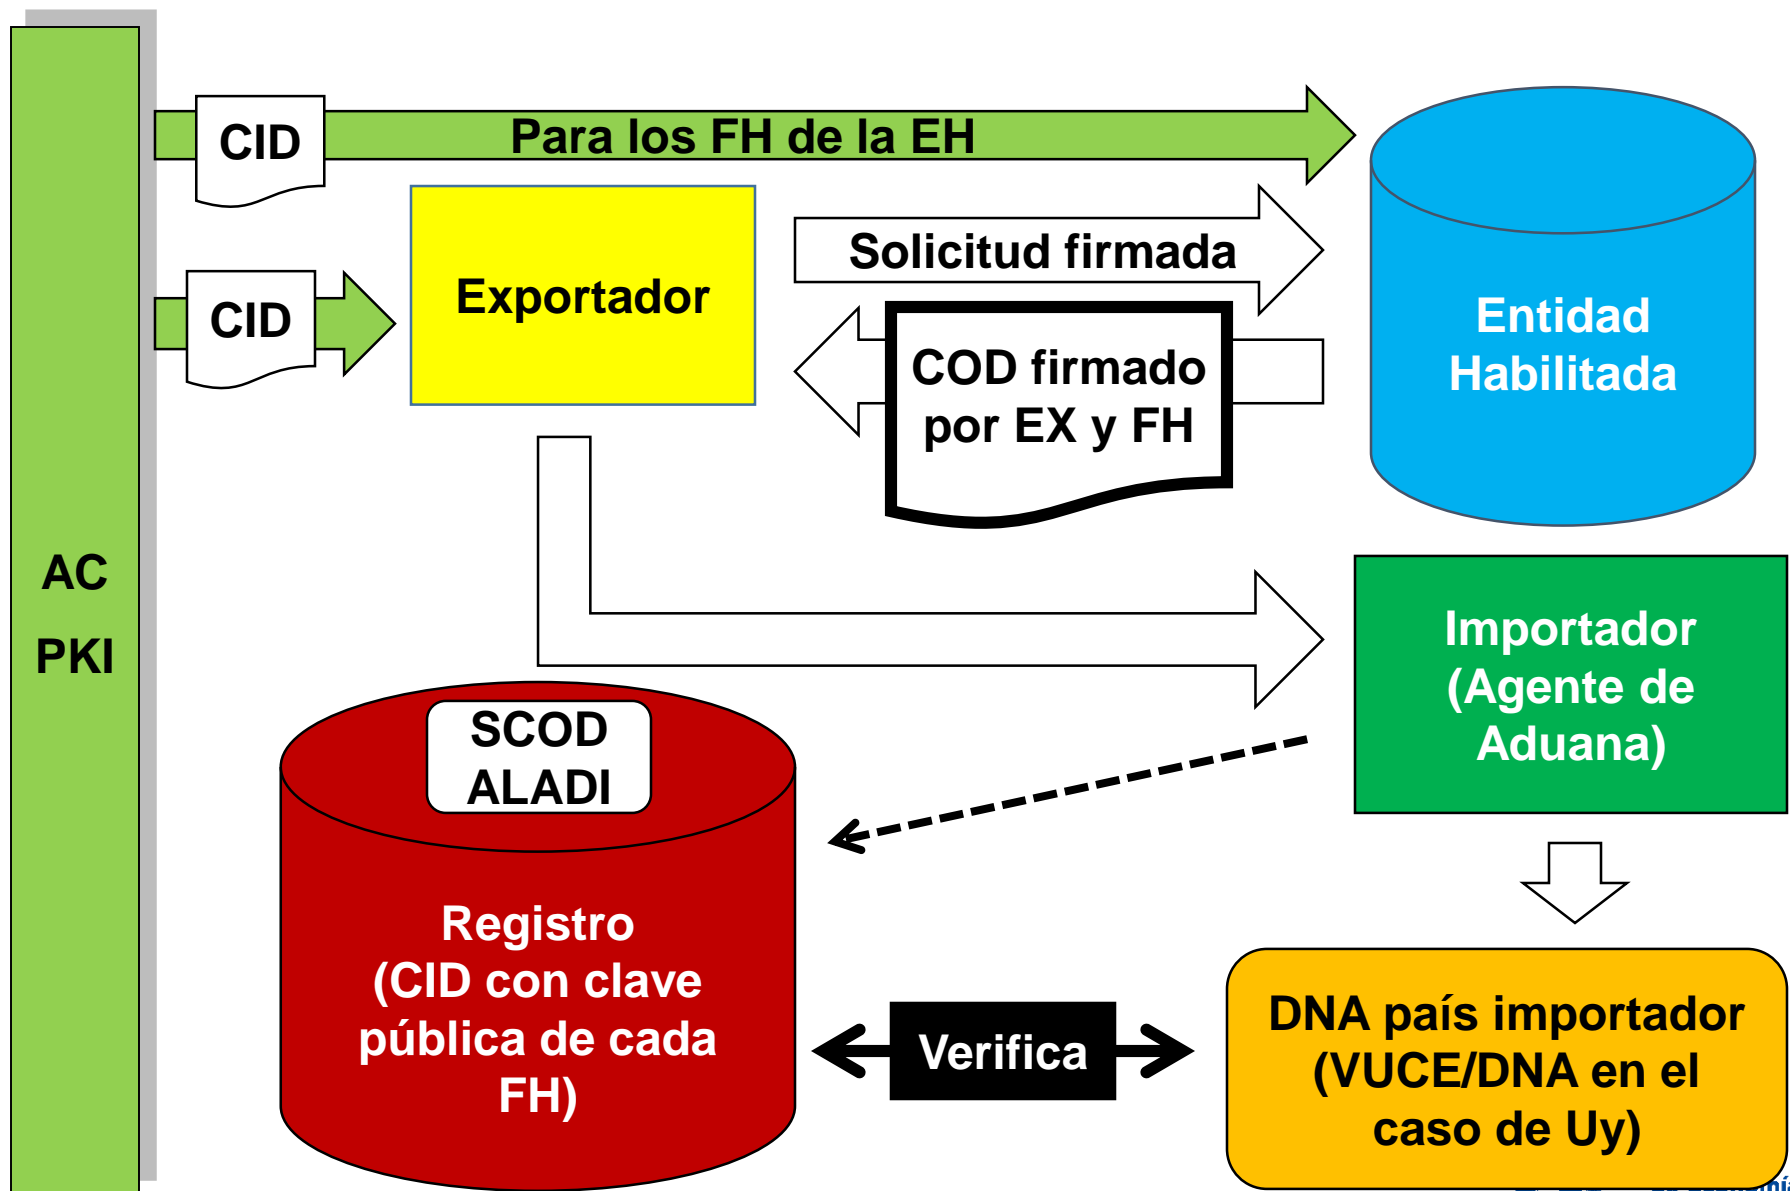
AC
PKI

CID

Para los FH de la EH

CID

Exportador

Solicitud firmada

COD firmado por EX y FH

Entidad Habilitada

Importador (Agente de Aduana)

SCOD ALADI

Registro (CID con clave pública de cada FH)

Verifica

DNA país importador (VUCE/DNA en el caso de Uy)